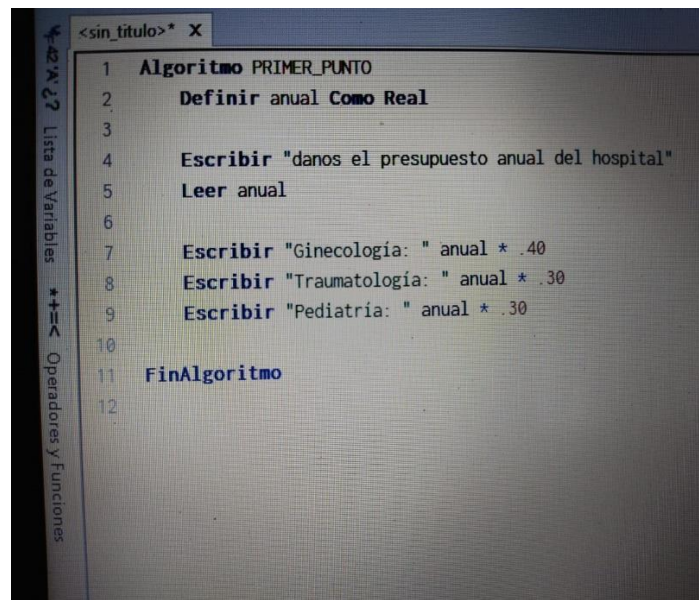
<sin_titulo>* X

1 Algoritmo PRIMER_PUNTO
2 Definir anual Como Real
3
4 Escribir "danos el presupuesto anual del hospital"
5 Leer anual
6
7 Escribir "Ginecología: " anual * .40
8 Escribir "Traumatología: " anual * .30
9 Escribir "Pediatría: " anual * .30
10
11 FinAlgoritmo
12

"A" ¿? Lista de Variables *+=< Operadores y Funciones